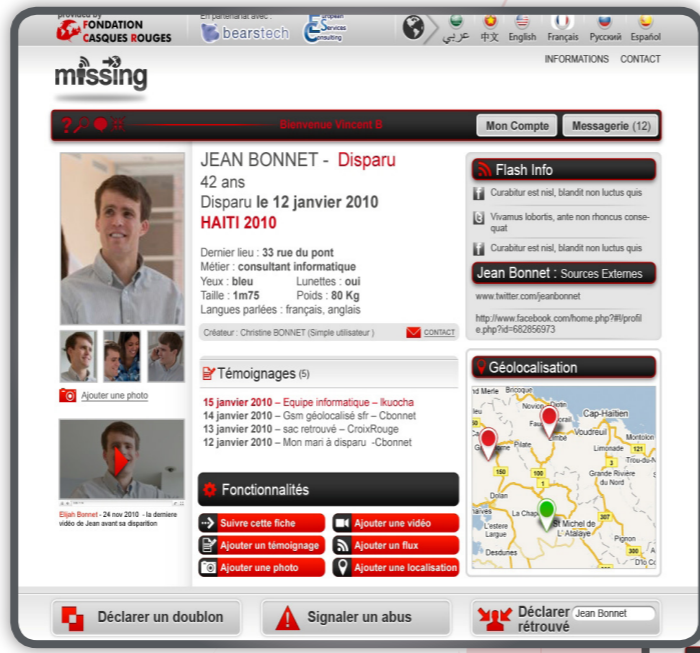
provided by
FONDATION CASQUES ROUGES

En partenariat avec :
bearstech

Services Consulting

عربي 中文 English Français Русский Español

missing

INFORMATIONS CONTACT

Bienvenue Vincent B

Mon Compte Messagerie (12)

JEAN BONNET - Disparu
42 ans
Disparu le 12 janvier 2010
HAITI 2010

Dernier lieu : 33 rue du pont
Métier : consultant informatique
Yeux : bleu Lunettes : oui
Taille : 1m75 Poids : 80 Kg
Langues parlées : français, anglais

Créateur : Christine BONNET (Simple utilisateur) CONTACT

Ajouter une photo

Elijah Bonnet - 24 nov 2010 - la derniere vidéo de Jean avant sa disparition

Témoignages (5)

15 janvier 2010 – Equipe informatique – Ikuocha
14 janvier 2010 – Gsm géolocalisé sfr – Cbonnet
13 janvier 2010 – sac retrouvé – CroixRouge
12 janvier 2010 – Mon mari à disparu -Cbonnet

Fonctionnalités

Suivre cette fiche
Ajouter une vidéo
Ajouter un témoignage
Ajouter un flux
Ajouter une photo
Ajouter une localisation

Flash Info

Curabitur est nisl, blandit non luctus quis
Vivamus lobortis, ante non rhoncus consequat
Curabitur est nisl, blandit non luctus quis

Jean Bonnet : Sources Externes

www.twitter.com/jeanbonnet

http://www.facebook.com/home.php?#!/profile.php?id=682856973

Géolocalisation

Môle Saint-Nicolas
Cap-Haïtien
Vaudreuil
Grande Rivière du Nord
Dolan
La Chapelle
St Michel de L'Atalaye
Desdunes
Pignon
L'estere
Largue

Déclarer un doublon
Signaler un abus
Déclarer retrouvé Jean Bonnet